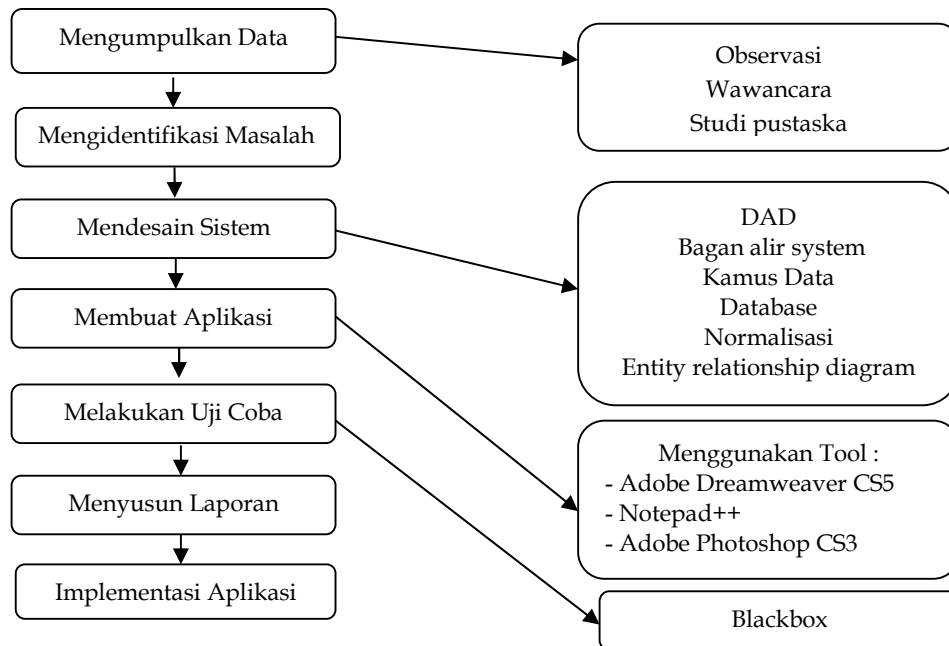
Mengumpulkan Data

Observasi
Wawancara
Studi pustaska

Mengidentifikasi Masalah

Mendesain Sistem

DAD
Bagan alir system
Kamus Data
Database
Normalisasi
Entity relationship diagram

Membuat Aplikasi

Melakukan Uji Coba

Menggunakan Tool :
- Adobe Dreamweaver CS5
- Notepad++
- Adobe Photoshop CS3

Menyusun Laporan

Implementasi Aplikasi

Blackbox